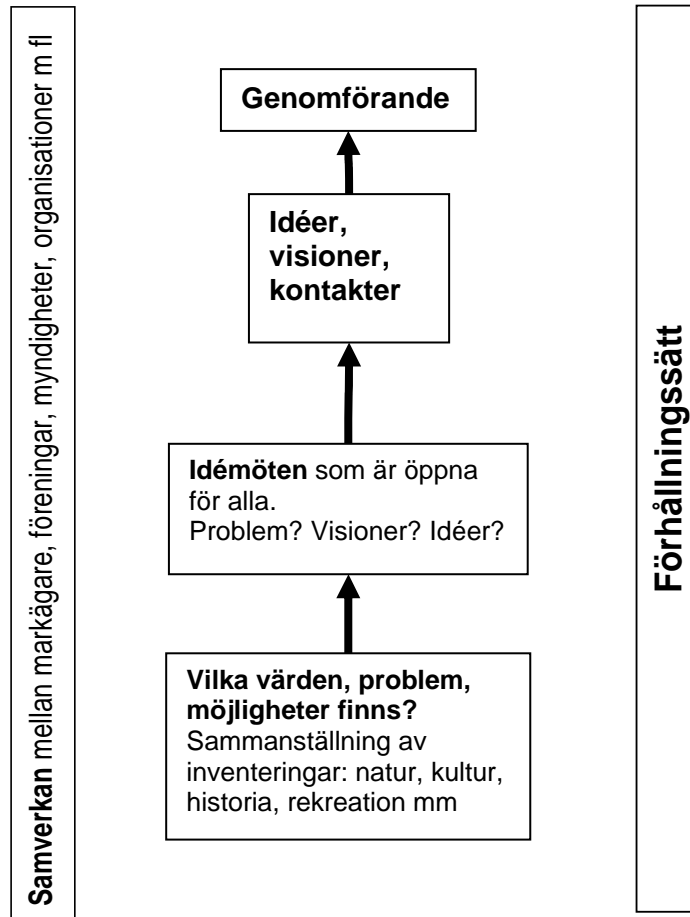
Samverkan mellan markägare, föreningar, myndigheter, organisationer m fl

Genomförande

Idéer, visioner, kontakter

Idémöten som är öppna för alla.
Problem? Visioner? Idéer?

Vilka värden, problem, möjligheter finns?
Sammanställning av inventeringar: natur, kultur, historia, rekreation mm

Förhållningssätt